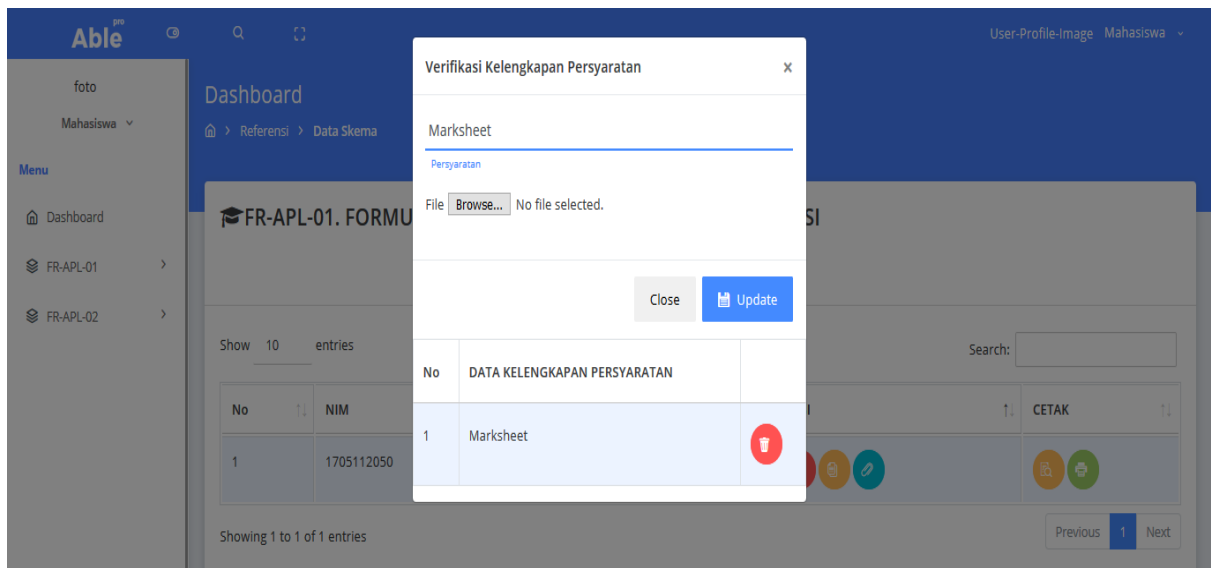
Able pro

User-Profile-Image Mahasiswa

foto

Mahasiswa

Menu

Dashboard

FR-APL-01

FR-APL-02

Dashboard

Referensi > Data Skema

FR-APL-01. FORMU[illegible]SI

Show 10 entries

Search:

| No | NIM | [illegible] | CETAK |
|---|---|---|---|
| 1 | 1705112050 | | |

Showing 1 to 1 of 1 entries

Previous 1 Next

Verifikasi Kelengkapan Persyaratan ×

Marksheet

Persyaratan

File Browse... No file selected.

Close Update

| No | DATA KELENGKAPAN PERSYARATAN | |
|---|---|---|
| 1 | Marksheet | |